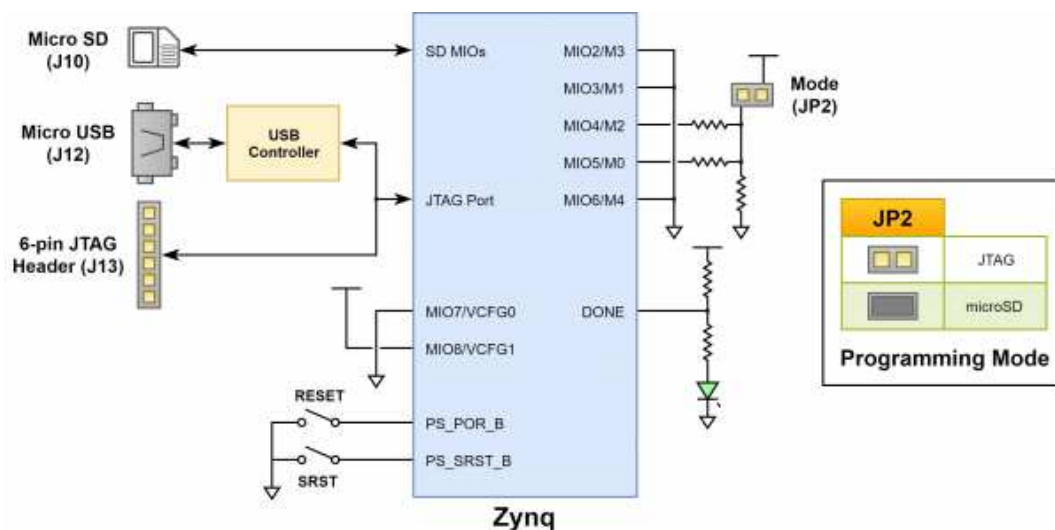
Micro SD
(J10)

Micro USB
(J12)

USB Controller

6-pin JTAG Header (J13)

SD MIOs

JTAG Port

MIO7/VCFG0

MIO8/VCFG1

PS_POR_B

PS_SRST_B

MIO2/M3

MIO3/M1

MIO4/M2

MIO5/M0

MIO6/M4

DONE

Mode
(JP2)

RESET

SRST

Zynq

| JP2 | |
|---|---|
| | JTAG |
| | microSD |

Programming Mode